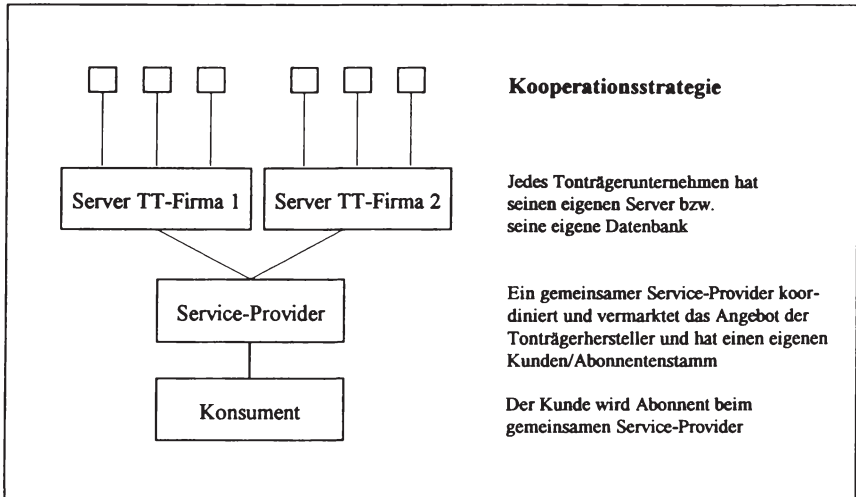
Server TT-Firma 1

Server TT-Firma 2

Service-Provider

Konsument

**Kooperationsstrategie**

Jedes Tonträgerunternehmen hat seinen eigenen Server bzw. seine eigene Datenbank

Ein gemeinsamer Service-Provider koordiniert und vermarktet das Angebot der Tonträgerhersteller und hat einen eigenen Kunden/Abonnentenstamm

Der Kunde wird Abonnent beim gemeinsamen Service-Provider